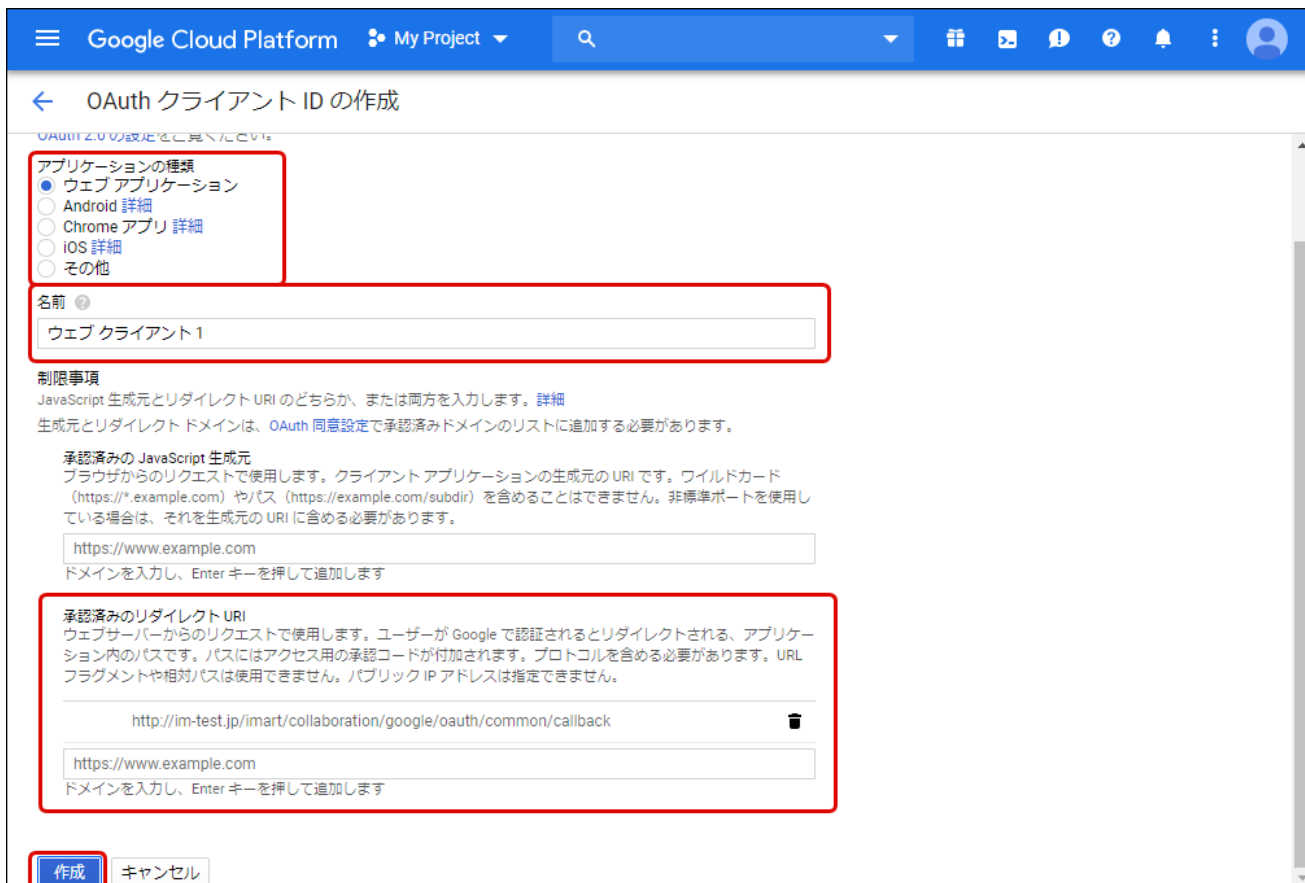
Google Cloud Platform My Project

OAuth クライアント ID の作成

OAuth 2.0 の設定をご覧ください。

アプリケーションの種類
ウェブ アプリケーション
Android 詳細
Chrome アプリ 詳細
iOS 詳細
その他

名前
ウェブ クライアント 1

制限事項
JavaScript 生成元とリダイレクト URI のどちらか、または両方を入力します。詳細
生成元とリダイレクト ドメインは、OAuth 同意設定で承認済みドメインのリストに追加する必要があります。

承認済みの JavaScript 生成元
ブラウザからのリクエストで使用します。クライアント アプリケーションの生成元の URI です。ワイルドカード（https://*.example.com）やパス（https://example.com/subdir）を含めることはできません。非標準ポートを使用している場合は、それを生成元の URI に含める必要があります。

https://www.example.com
ドメインを入力し、Enter キーを押して追加します

承認済みのリダイレクト URI
ウェブサーバーからのリクエストで使用します。ユーザーが Google で認証されるとリダイレクトされる、アプリケーション内のパスです。パスにはアクセス用の承認コードが付加されます。プロトコルを含める必要があります。URL フラグメントや相対パスは使用できません。パブリック IP アドレスは指定できません。

http://im-test.jp/imart/collaboration/google/oauth/common/callback

https://www.example.com
ドメインを入力し、Enter キーを押して追加します

作成 キャンセル